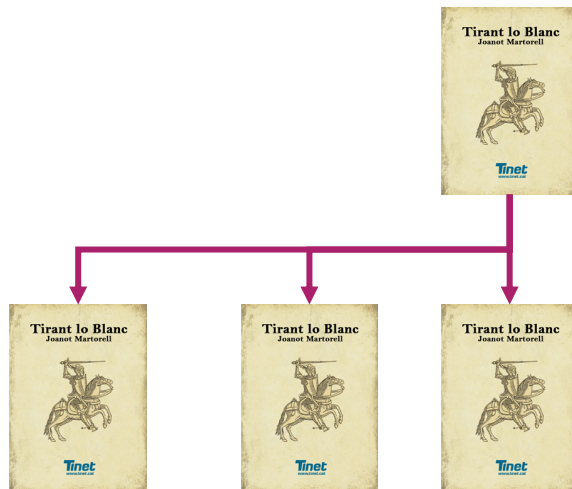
Tirant lo Blanc
Joanot Martorell
Tinet
www.tinet.cat

Tirant lo Blanc
Joanot Martorell
Tinet
www.tinet.cat

Tirant lo Blanc
Joanot Martorell
Tinet
www.tinet.cat

Tirant lo Blanc
Joanot Martorell
Tinet
www.tinet.cat